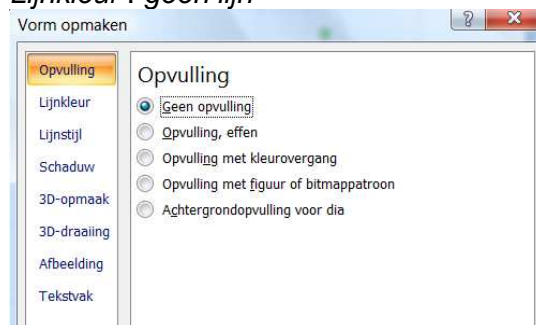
Lijnkleur : geen lijn

Vorm opmaken

?

Opvulling
Lijnkleur
Lijnstijl
Schaduw
3D-opmaak
3D-draaiing
Afbeelding
Tekstvak

Opvulling

Geen opvulling
Opvulling, effen
Opvulling met kleurovergang
Opvulling met figuur of bitmappatroon
Achtergrondopvulling voor dia